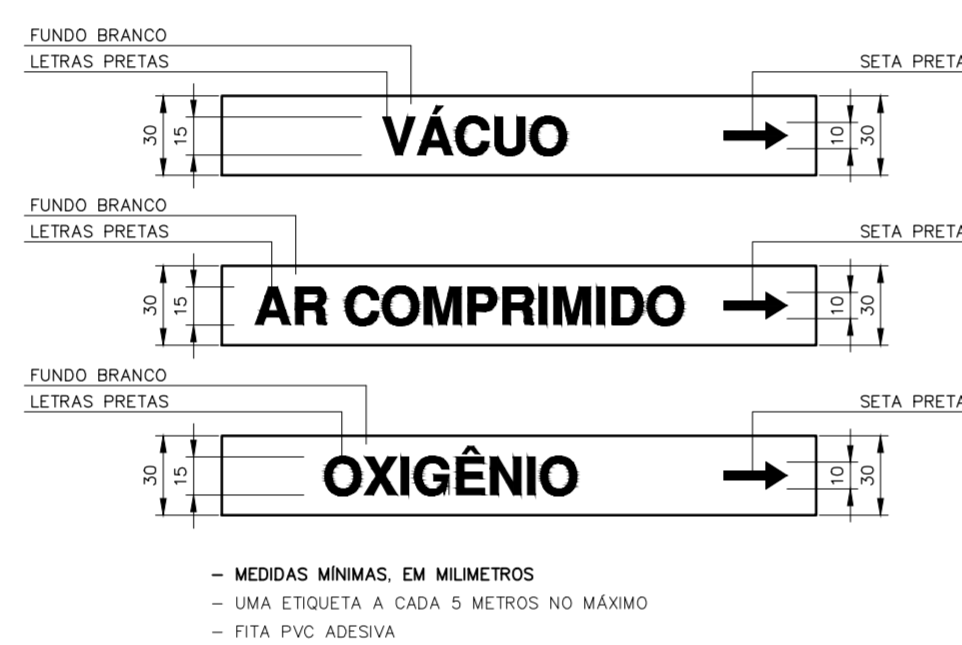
FUNDO BRANCO
LETRAS PRETAS
SETA PRETA
30 15
VÁCUO
10 30

FUNDO BRANCO
LETRAS PRETAS
SETA PRETA
30 15
AR COMPRIMIDO
10 30

FUNDO BRANCO
LETRAS PRETAS
SETA PRETA
30 15
OXIGÊNIO
10 30

– MEDIDAS MÍNIMAS, EM MILIMETROS
– UMA ETIQUETA A CADA 5 METROS NO MÁXIMO
– FITA PVC ADESIVA